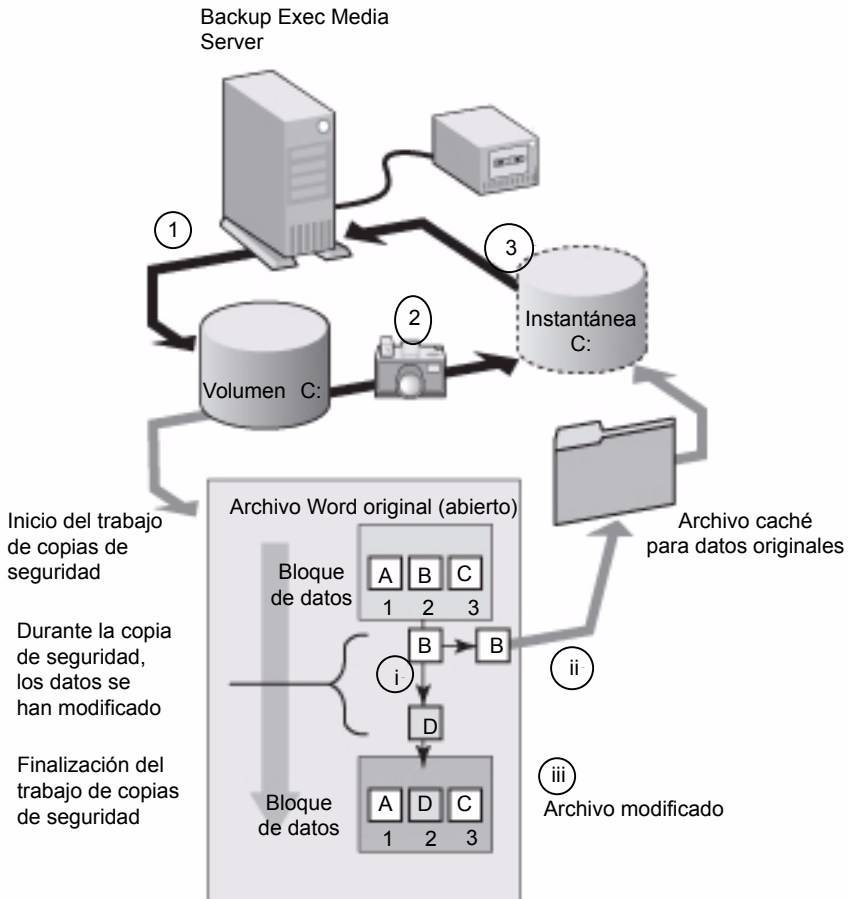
Backup Exec Media Server

1

3

2

Instantánea C:

Volumen C:

Inicio del trabajo de copias de seguridad

Archivo Word original (abierto)

Archivo caché para datos originales

Bloque de datos

A B C
1 2 3

Durante la copia de seguridad, los datos se han modificado

B B

i

ii

D

Finalización del trabajo de copias de seguridad

iii

Archivo modificado

Bloque de datos

A D C
1 2 3